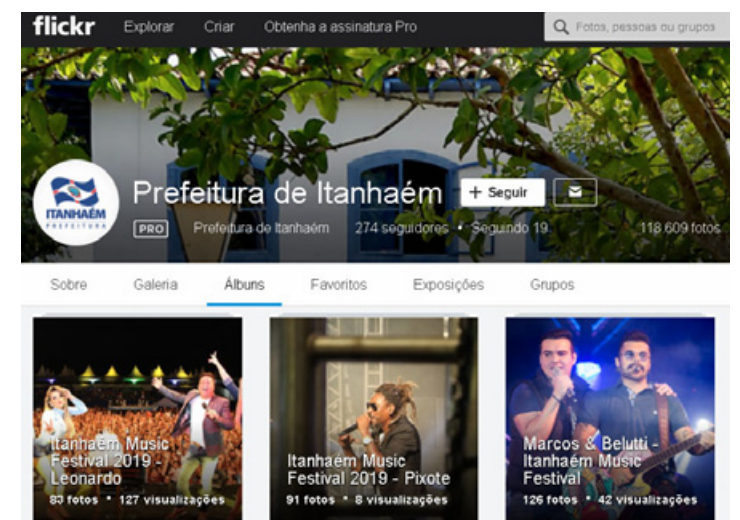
flickr Explorar Criar Obtenha a assinatura Pro

Fotos, pessoas ou grupos

ITANHAÉM PREFEITURA

Prefeitura de Itanhaém

+ Seguir

PRO Prefeitura de Itanhaém 274 seguidores • Seguindo 19 118.609 fotos

Sobre Galeria Álbuns Favoritos Exposições Grupos

Itanhaém Music Festival 2019 - Leonardo
83 fotos • 127 visualizações

Itanhaém Music Festival 2019 - Pixote
91 fotos • 8 visualizações

Marcos & Belutti - Itanhaém Music Festival
126 fotos • 42 visualizações